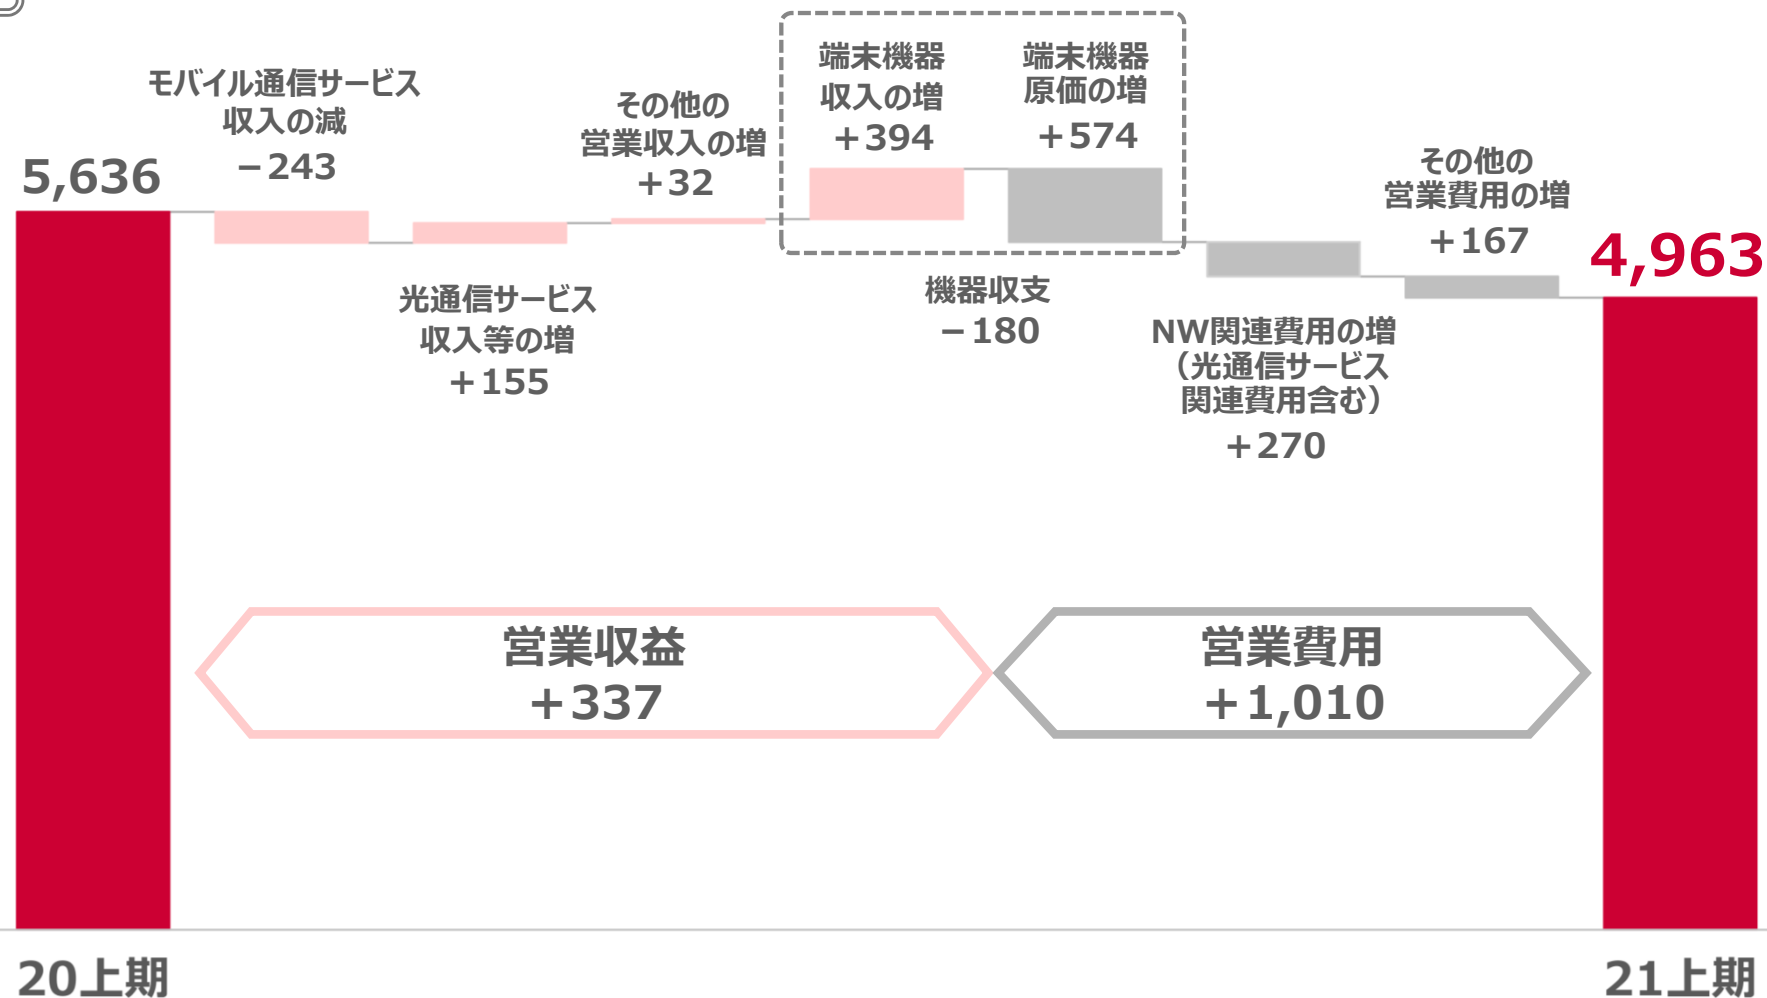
5,636

モバイル通信サービス収入の減
－243

光通信サービス収入等の増
＋155

その他の営業収入の増
＋32

端末機器収入の増
＋394

端末機器原価の増
＋574

機器収支
－180

NW関連費用の増
（光通信サービス関連費用含む）
＋270

その他の営業費用の増
＋167

4,963

営業収益
＋337

営業費用
＋1,010

20上期

21上期